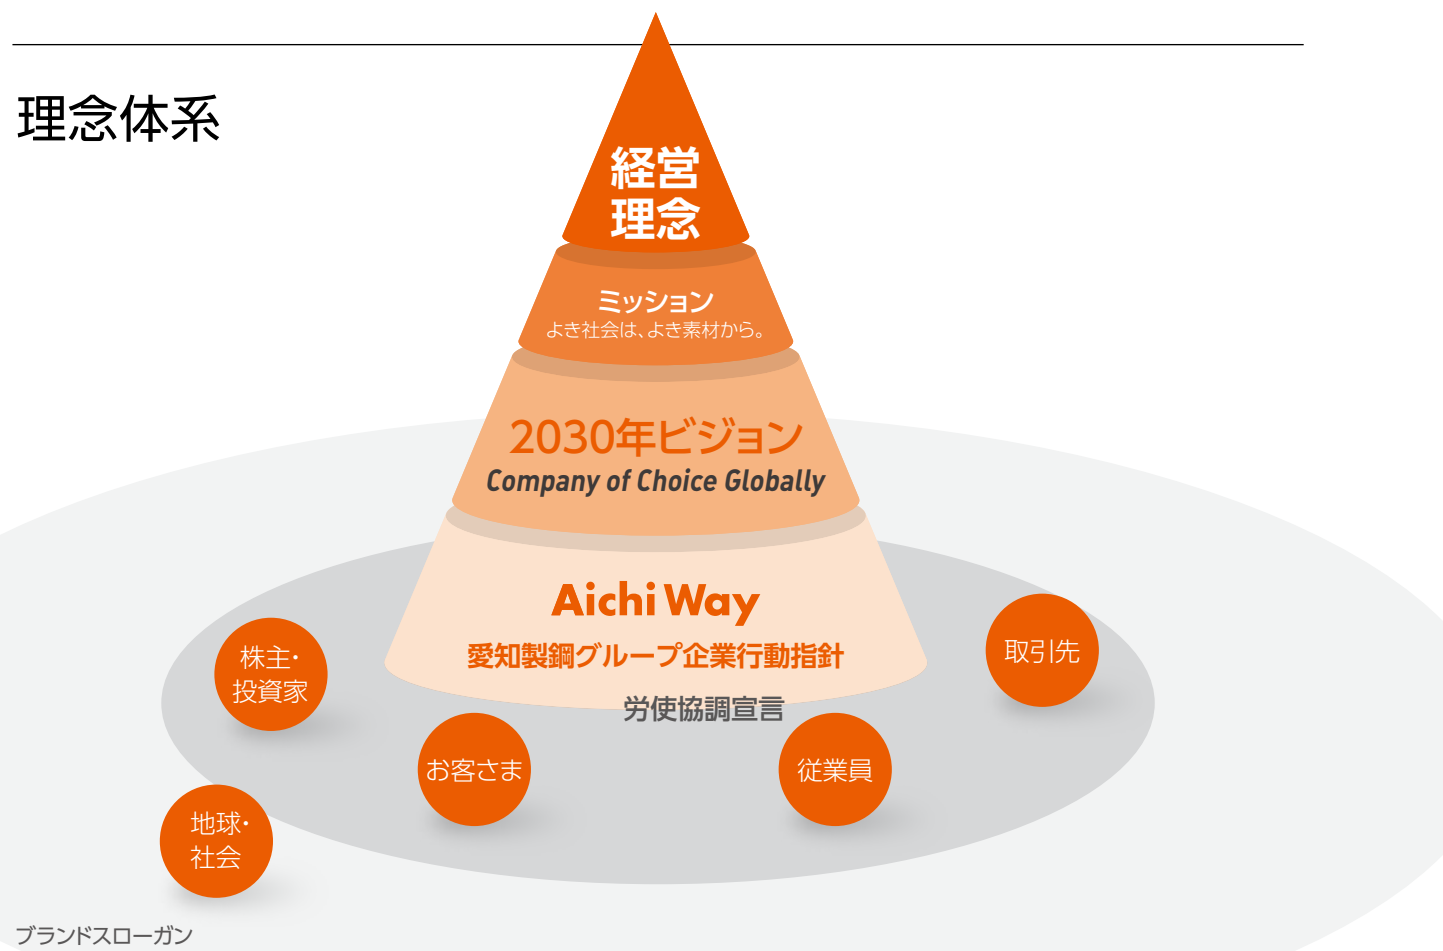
理念体系

経営
理念

ミッション
よき社会は、よき素材から。

2030年ビジョン
Company of Choice Globally

Aichi Way
愛知製鋼グループ企業行動指針

労使協調宣言

株主・
投資家

取引先

お客さま

従業員

地球・
社会

ブランドスローガン